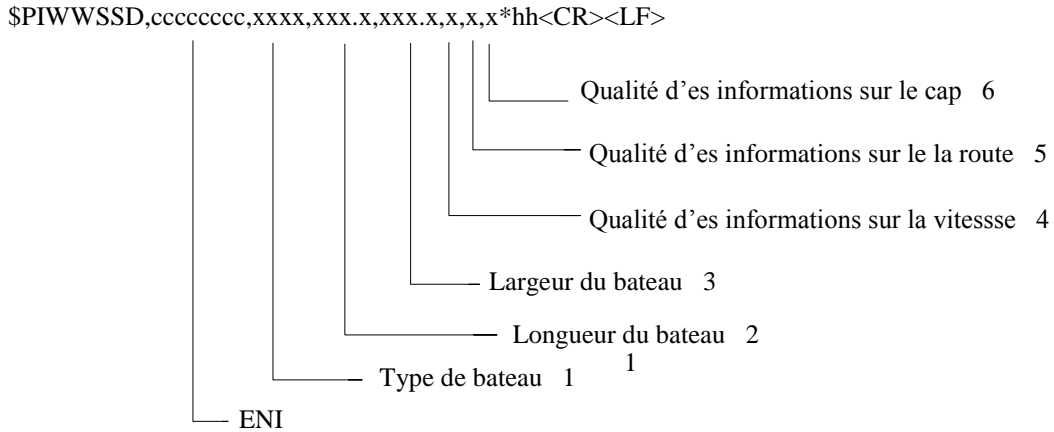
$PIWWSSD,cccccccc,xxxx,xxx.x,xxx.x,x,x,x*hh<CR><LF>

Qualité d’es informations sur le cap 6

Qualité d’es informations sur le la route 5

Qualité d’es informations sur la vitessse 4

Largeur du bateau 3

Longueur du bateau 2

1

Type de bateau 1

ENI